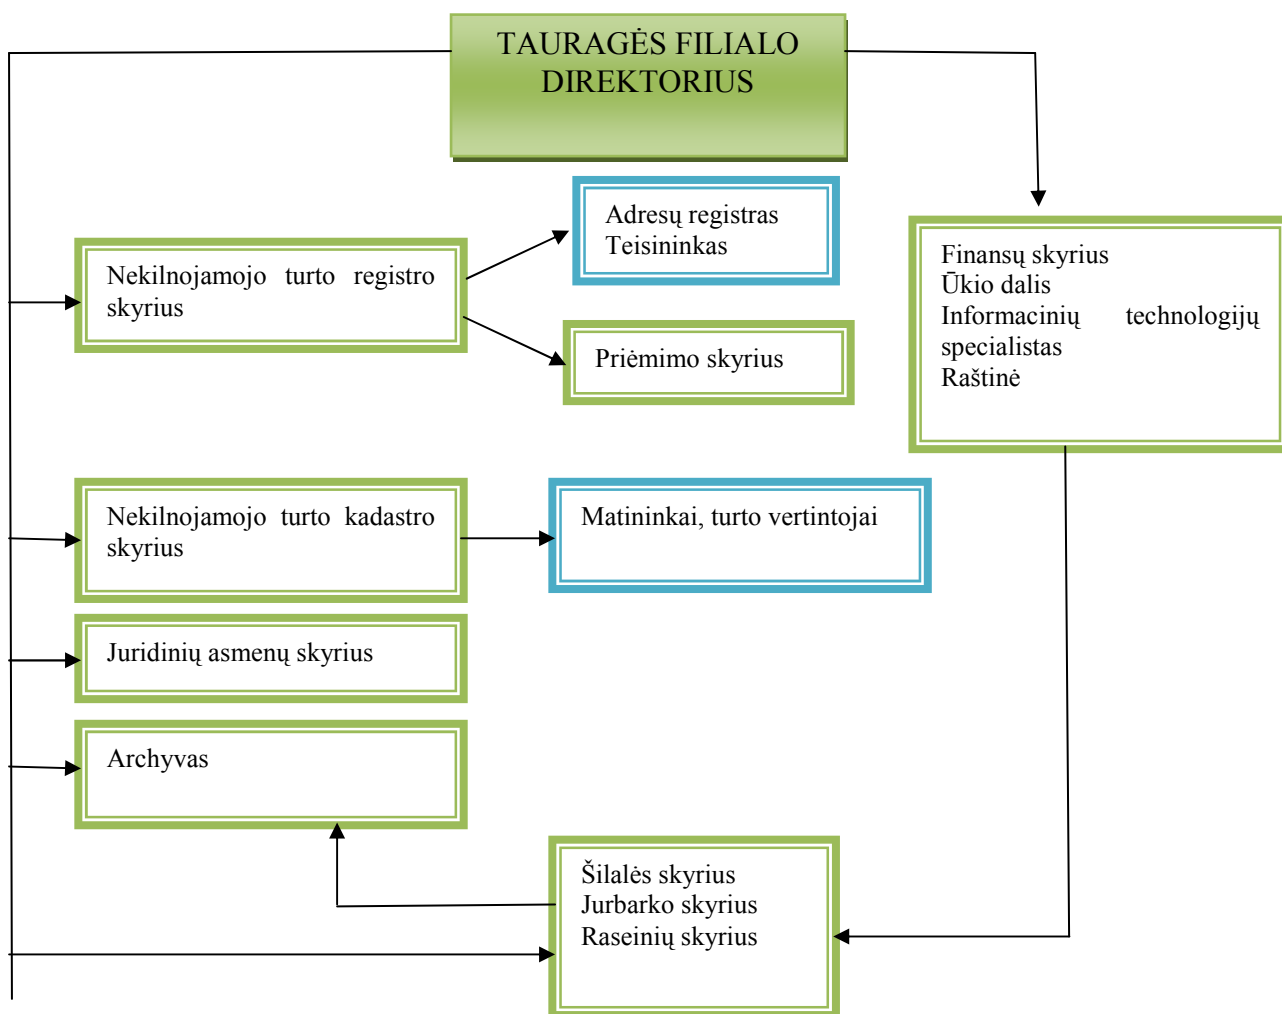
TAURAGĖS FILIALO DIREKTORIUS

Nekilnojamojo turto registro skyrius

Adresų registras
Teisininkas

Priėmimo skyrius

Finansų skyrius
Ūkio dalis
Informacinių technologijų specialistas
Raštinė

Nekilnojamojo turto kadastro skyrius

Matininkai, turto vertintojai

Juridinių asmenų skyrius

Archyvas

Šilalės skyrius
Jurbarko skyrius
Raseinių skyrius